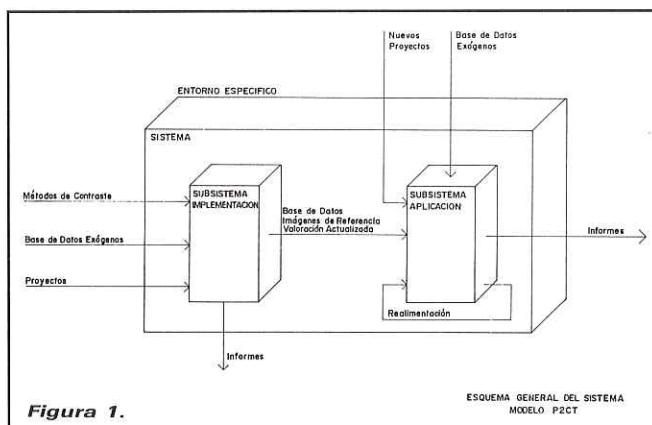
Nuevos Proyectos

Base de Datos Exógenos

ENTORNO ESPECIFICO

SISTEMA

Métodos de Contraste

Base de Datos Exógenos

Proyectos

SUBSISTEMA IMPLEMENTACION

Base de Datos
Imágenes de Referencia
Valoración Actualizada

SUBSISTEMA APLICACION

Informes

Realimentación

Informes

Figura 1.

ESQUEMA GENERAL DEL SISTEMA
MODELO P2CT